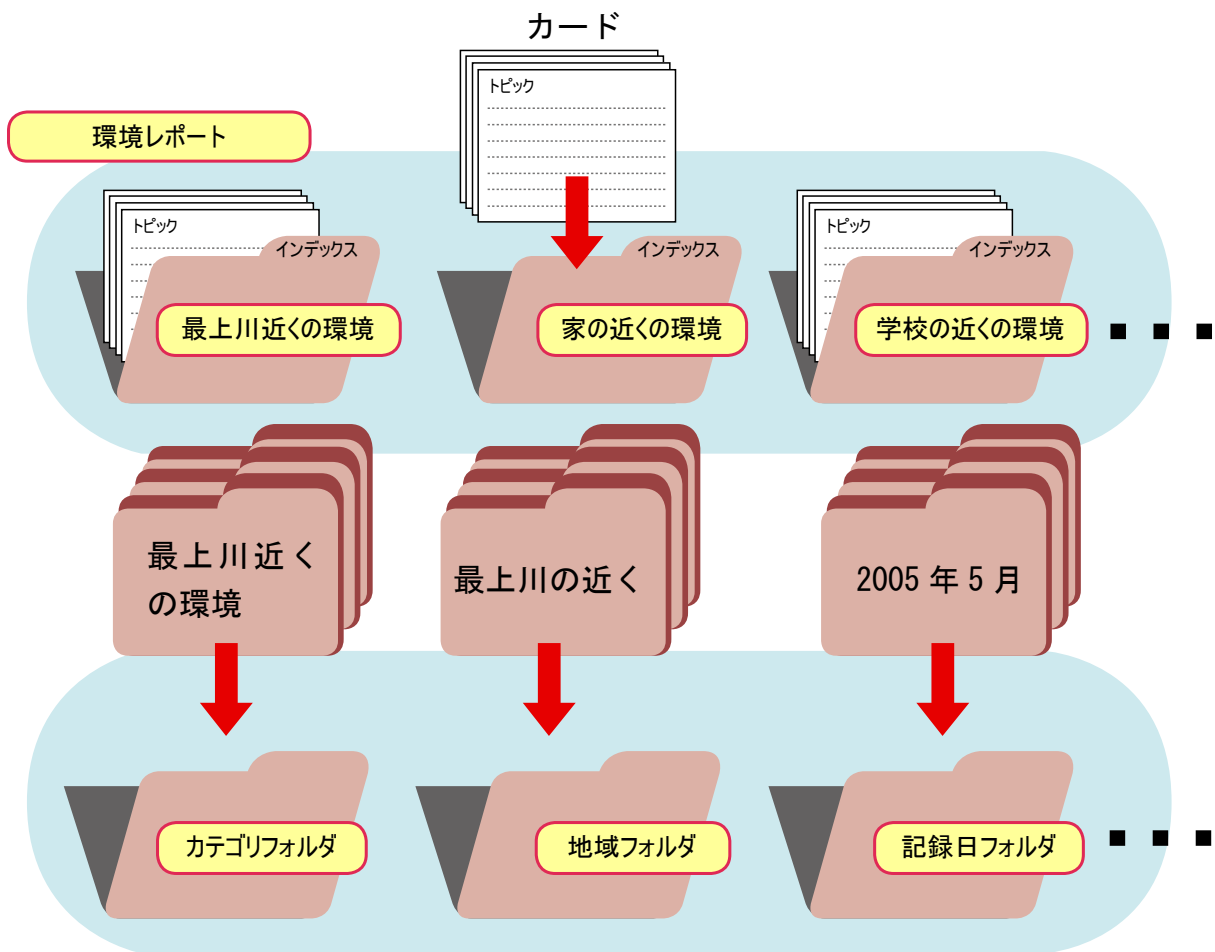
カード

トピック

環境レポート

トピック

インデックス

最上川近くの環境

インデックス

家の近くの環境

トピック

インデックス

学校の近くの環境

■ ■ ■

最上川近くの環境

最上川の近く

2005 年 5 月

カテゴリフォルダ

地域フォルダ

記録日フォルダ

■ ■ ■